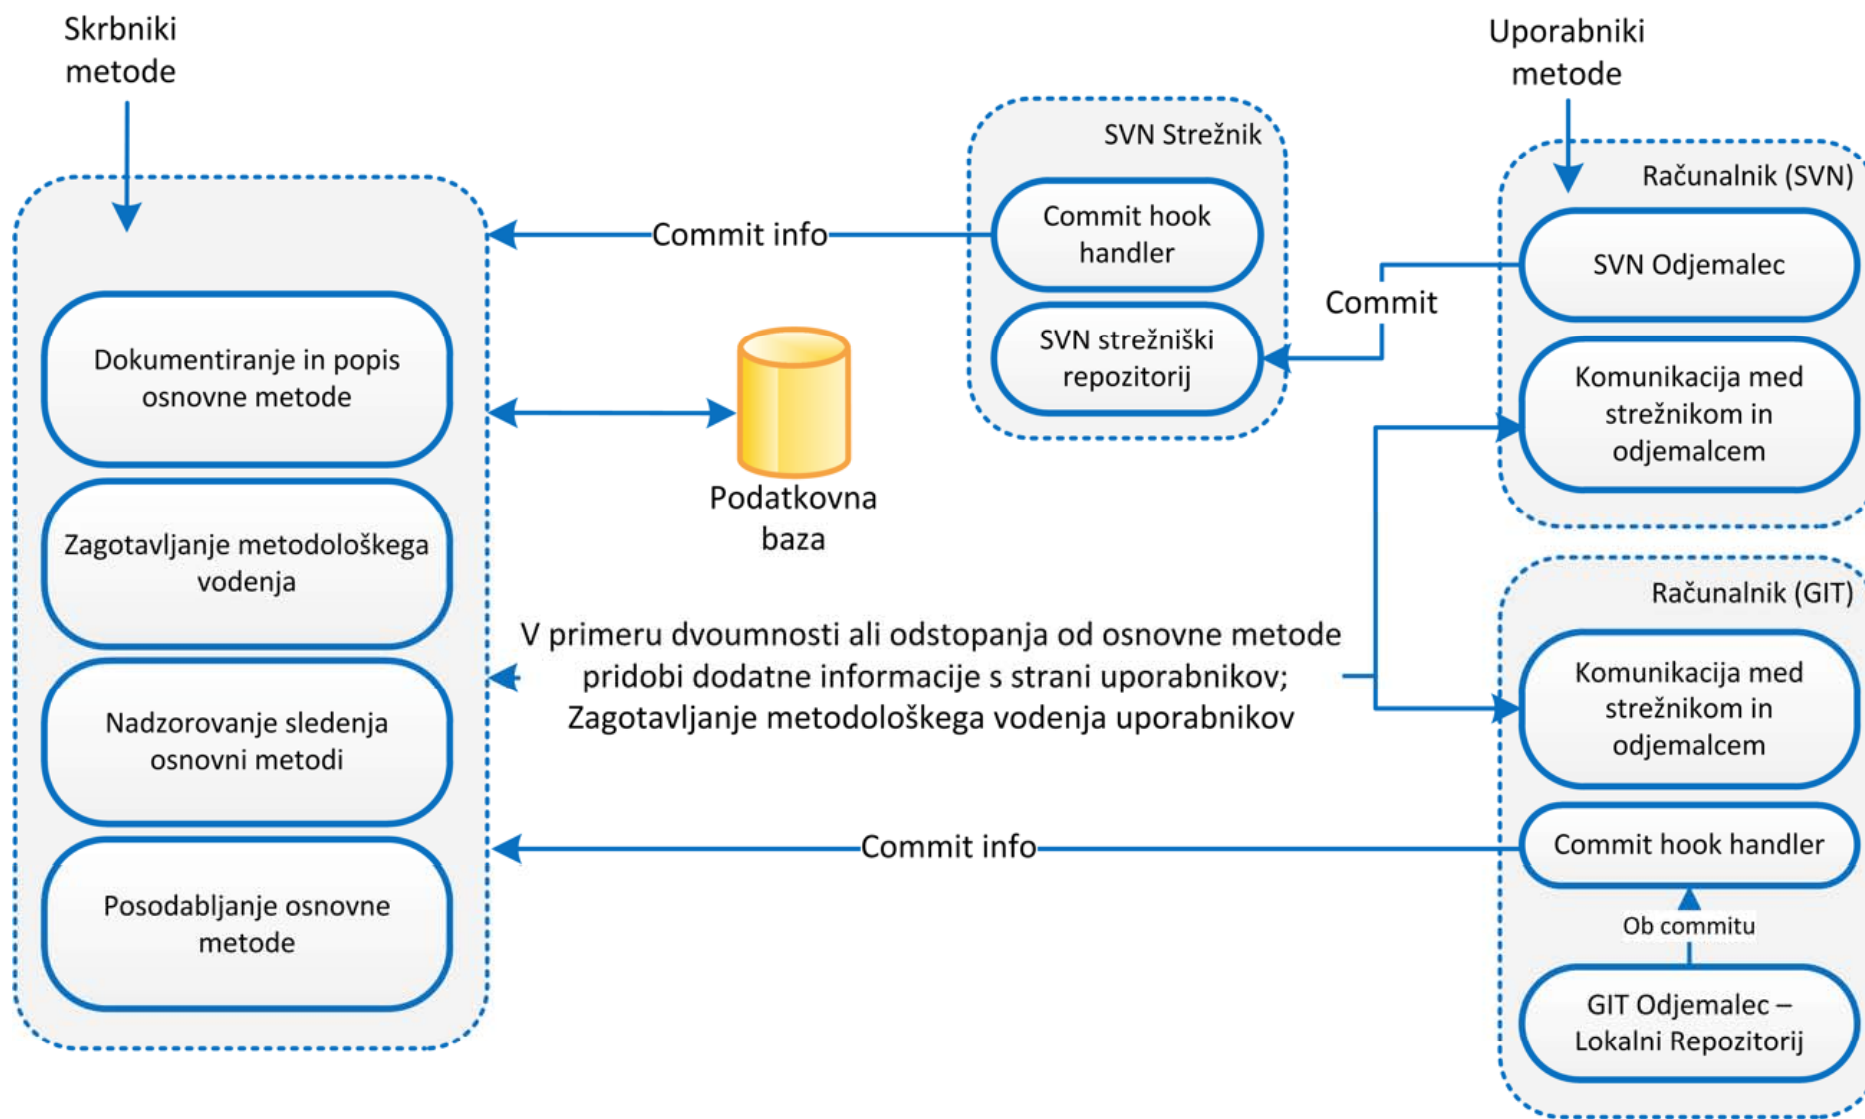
Skrbniki metode

Uporabniki metode

SVN Strežnik

Commit hook handler

SVN strežniški repozitorij

Računalnik (SVN)

SVN Odjemalec

Komunikacija med strežnikom in odjemalcem

Commit info

Commit

Dokumentiranje in popis osnovne metode

Podatkovna baza

Zagotavljanje metodološkega vodenja

Nadzorovanje sledenja osnovni metodi

Posodabljanje osnovne metode

V primeru dvoumnosti ali odstopanja od osnovne metode pridobi dodatne informacije s strani uporabnikov; Zagotavljanje metodološkega vodenja uporabnikov

Računalnik (GIT)

Komunikacija med strežnikom in odjemalcem

Commit info

Commit hook handler

Ob commitu

GIT Odjemalec – Lokalni Repozitorij